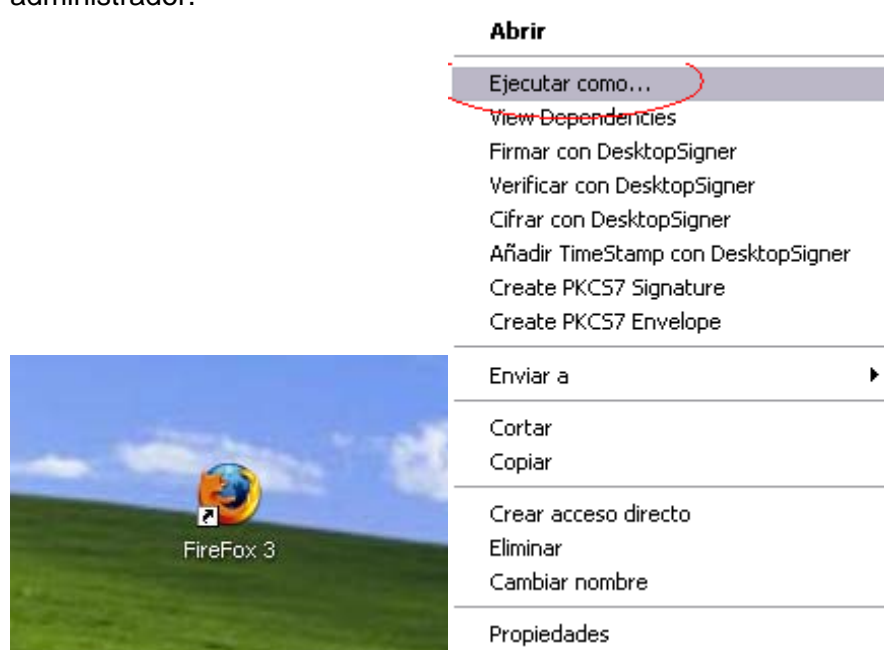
administrador:

Abrir
Ejecutar como...
View Dependencies
Firmar con DesktopSigner
Verificar con DesktopSigner
Cifrar con DesktopSigner
Añadir TimeStamp con DesktopSigner
Create PKCS7 Signature
Create PKCS7 Envelope
Enviar a
Cortar
Copiar
Crear acceso directo
Eliminar
Cambiar nombre
Propiedades

FireFox 3